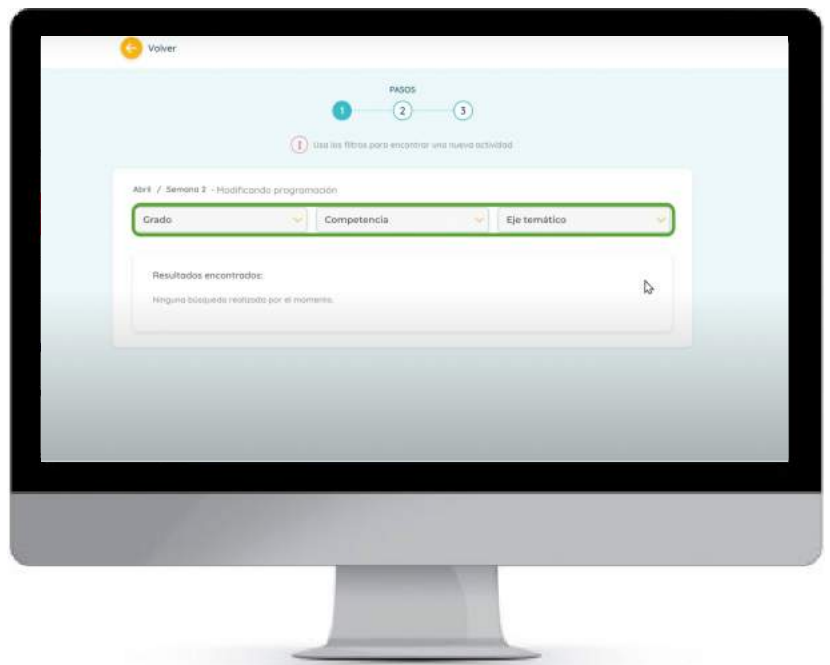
Volver

PASOS

1 2 3

! Usa los filtros para encontrar una nueva actividad

Abril / Semana 2 - Modificando programación

Grado

Competencia

Eje temático

Resultados encontrados:

Ninguna búsqueda realizada por el momento.